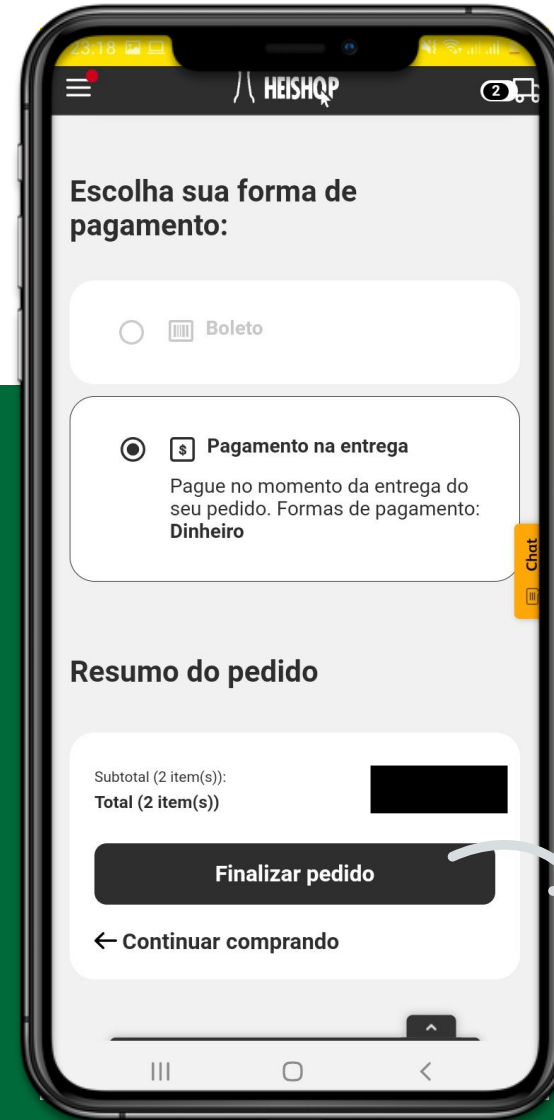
23:18

HEISHOP

2

Escolha sua forma de pagamento:

Boleto

Pagamento na entrega

Pague no momento da entrega do seu pedido. Formas de pagamento: **Dinheiro**

Chat

Resumo do pedido

Subtotal (2 item(s)):

**Total (2 item(s))**

Finalizar pedido

← Continuar comprando